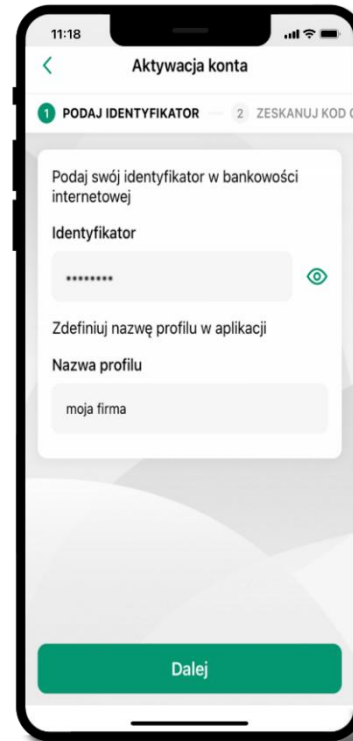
11:18

Aktywacja konta

1 PODAJ IDENTYFIKATOR 2 ZESKANUJ KOD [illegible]

Podaj swój identyfikator w bankowości internetowej

Identyfikator

********

Zdefiniuj nazwę profilu w aplikacji

Nazwa profilu

moja firma

Dalej